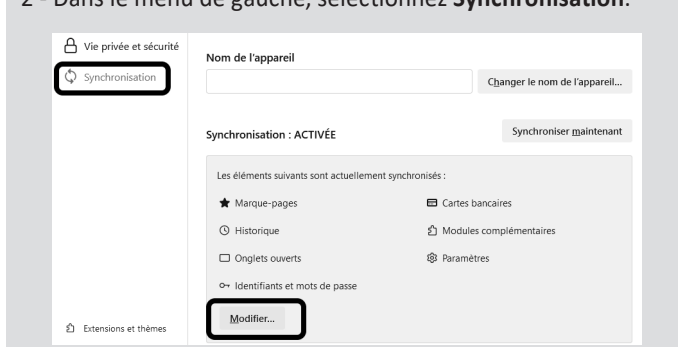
2 - Dans le menu de gauche, sélectionnez **Synchronisation**.

Vie privée et sécurité

Synchronisation

Extensions et thèmes

Nom de l'appareil

Changer le nom de l'appareil...

Synchronisation : ACTIVÉE

Synchroniser maintenant

Les éléments suivants sont actuellement synchronisés :

Marque-pages

Cartes bancaires

Historique

Modules complémentaires

Onglets ouverts

Paramètres

Identifiants et mots de passe

Modifier...